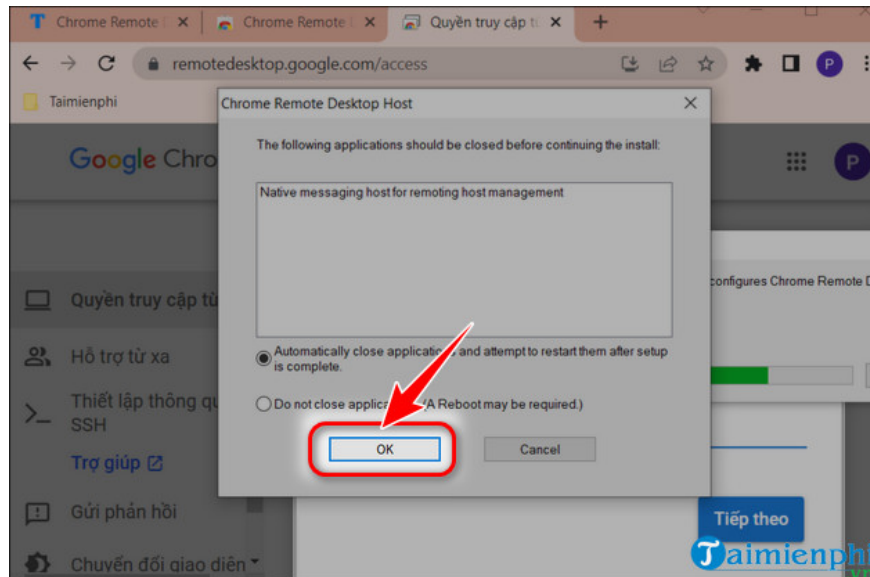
Chrome Remote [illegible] ×
Chrome Remote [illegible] ×
Quyền truy cập từ ×
+

remotedesktop.google.com/access

Taimienphi

Google Chro

Chrome Remote Desktop Host ×

The following applications should be closed before continuing the install:

Native messaging host for remoting host management

Automatically close applications and attempt to restart them after setup is complete.

Do not close applica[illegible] (A Reboot may be required.)

OK

Cancel

configures Chrome Remote D

Quyền truy cập từ

Hỗ trợ từ xa

Thiết lập thông qu SSH

Trợ giúp

Gửi phản hồi

Chuyển đổi giao diện

Tiếp theo

Taimienphi